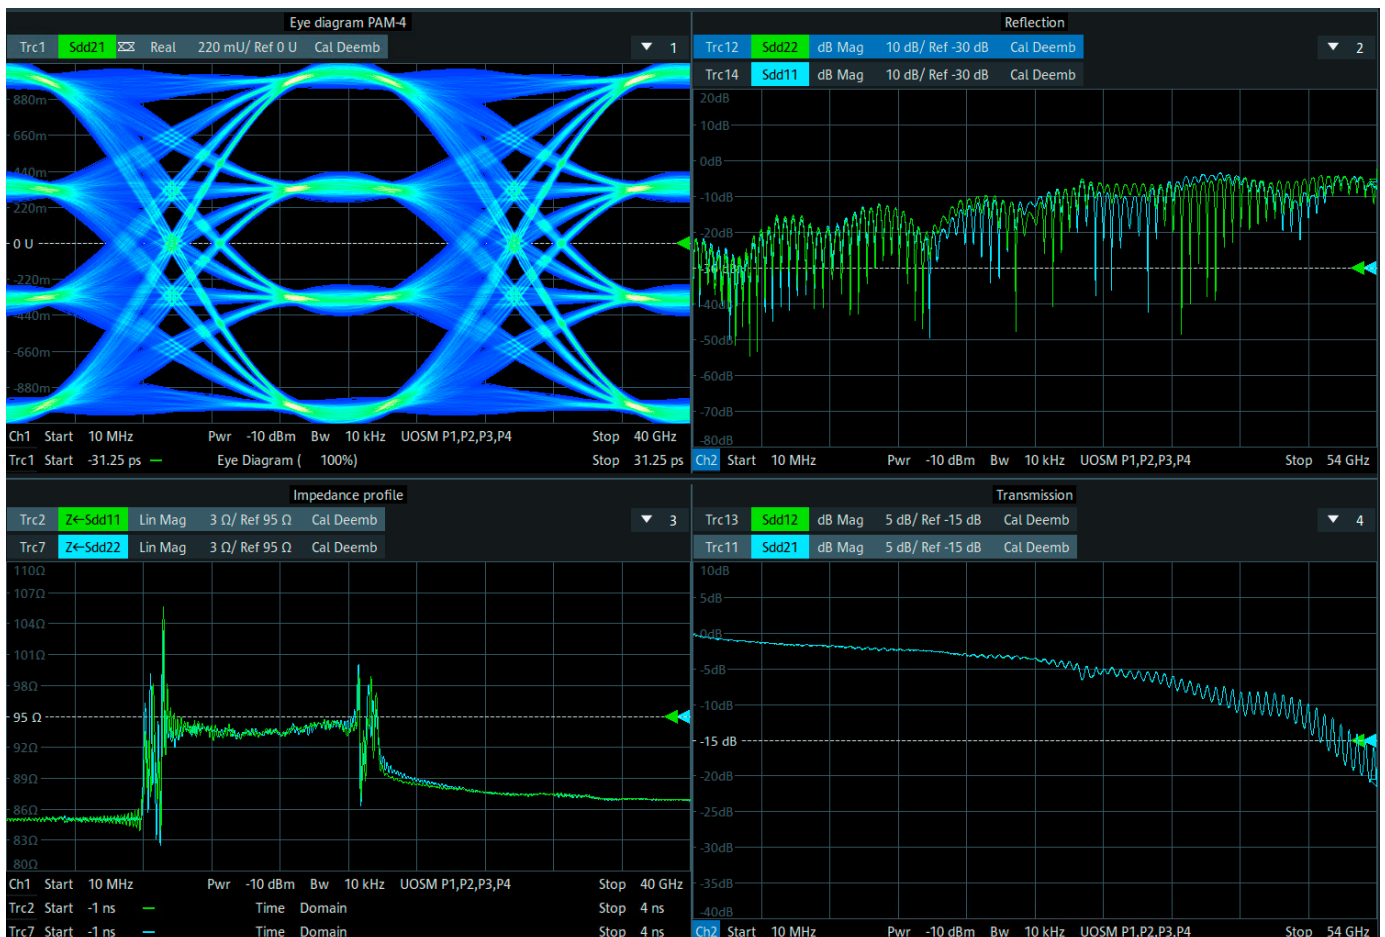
Eye diagram PAM-4

| Trc1 | Sdd21 | | Real | 220 mU/ Ref 0 U | Cal Deemb |
|---|---|---|---|---|---|

1

880m
660m
440m
220m
0 U
-220m
-440m
-660m
-880m

Ch1 Start 10 MHz Pwr -10 dBm Bw 10 kHz UOSM P1,P2,P3,P4 Stop 40 GHz
Trc1 Start -31.25 ps — Eye Diagram ( 100%) Stop 31.25 ps

Reflection

| Trc12 | Sdd22 | dB Mag | 10 dB/ Ref -30 dB | Cal Deemb |
|---|---|---|---|---|
| Trc14 | Sdd11 | dB Mag | 10 dB/ Ref -30 dB | Cal Deemb |

2

20dB
10dB
0dB
-10dB
-20dB
-30 dB
-40dB
-50dB
-60dB
-70dB
-80dB

Ch2 Start 10 MHz Pwr -10 dBm Bw 10 kHz UOSM P1,P2,P3,P4 Stop 54 GHz

Impedance profile

| Trc2 | Z←Sdd11 | Lin Mag | 3 Ω/ Ref 95 Ω | Cal Deemb |
|---|---|---|---|---|
| Trc7 | Z←Sdd22 | Lin Mag | 3 Ω/ Ref 95 Ω | Cal Deemb |

3

110Ω
107Ω
104Ω
101Ω
98Ω
95 Ω
92Ω
89Ω
86Ω
83Ω
80Ω

Ch1 Start 10 MHz Pwr -10 dBm Bw 10 kHz UOSM P1,P2,P3,P4 Stop 40 GHz
Trc2 Start -1 ns — Time Domain Stop 4 ns
Trc7 Start -1 ns — Time Domain Stop 4 ns

Transmission

| Trc13 | Sdd12 | dB Mag | 5 dB/ Ref -15 dB | Cal Deemb |
|---|---|---|---|---|
| Trc11 | Sdd21 | dB Mag | 5 dB/ Ref -15 dB | Cal Deemb |

4

10dB
5dB
0dB
-5dB
-10dB
-15 dB
-20dB
-25dB
-30dB
-35dB
-40dB

Ch2 Start 10 MHz Pwr -10 dBm Bw 10 kHz UOSM P1,P2,P3,P4 Stop 54 GHz